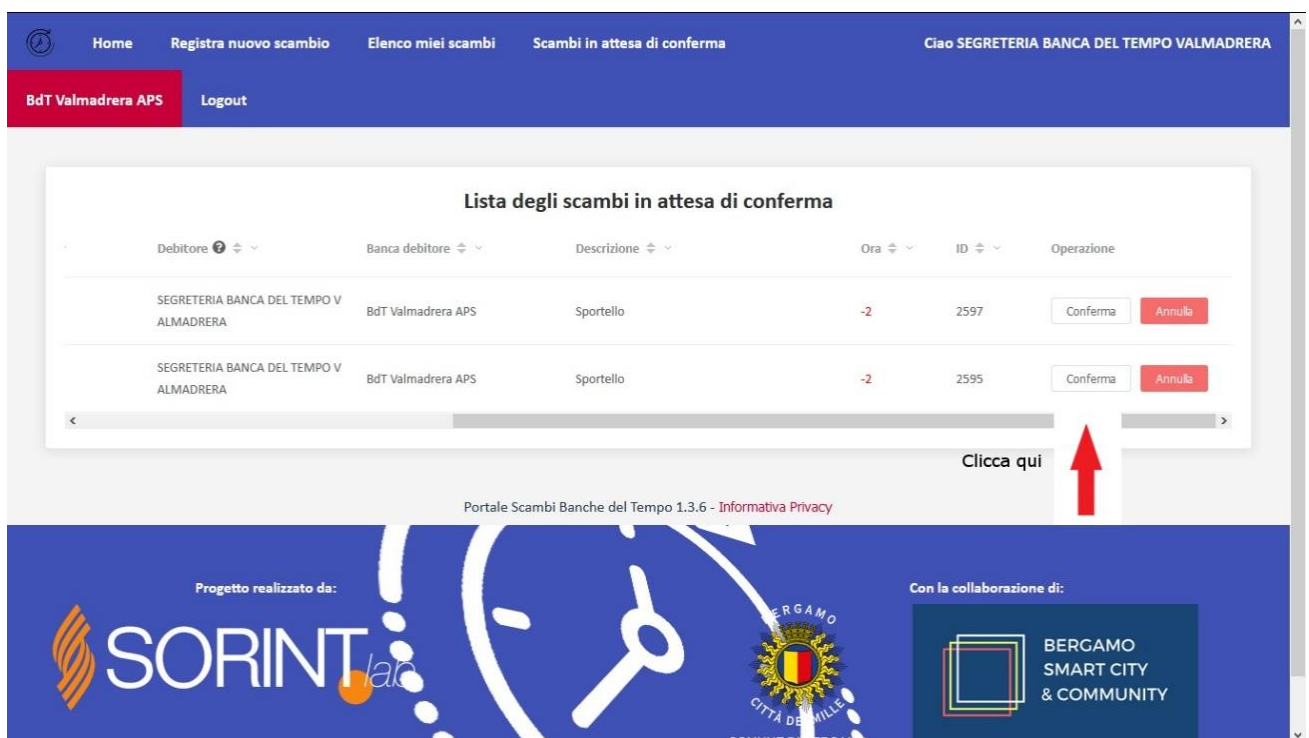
Home Registra nuovo scambio Elenco miei scambi Scambi in attesa di conferma Ciao SEGRETERIA BANCA DEL TEMPO VALMADRERA

BdT Valmadrera APS Logout

Lista degli scambi in attesa di conferma

| Debitore | Banca debitore | Descrizione | Ora | ID | Operazione |
|---|---|---|---|---|---|
| SEGRETERIA BANCA DEL TEMPO VALMADRERA | BdT Valmadrera APS | Sportello | -2 | 2597 | Conferma Annulla |
| SEGRETERIA BANCA DEL TEMPO VALMADRERA | BdT Valmadrera APS | Sportello | -2 | 2595 | Conferma Annulla |

Clicca qui

Portale Scambi Banche del Tempo 1.3.6 - Informativa Privacy

Progetto realizzato da:

SORINT lab

BERGAMO

CITTÀ DEI MILLE

Con la collaborazione di:

BERGAMO SMART CITY & COMMUNITY